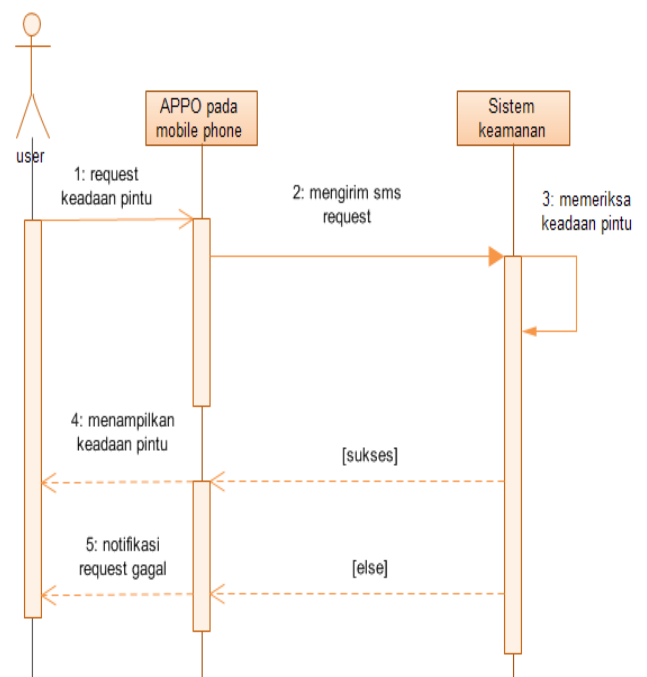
user

APPO pada mobile phone

Sistem keamanan

1: request keadaan pintu

2: mengirim sms request

3: memeriksa keadaan pintu

4: menampilkan keadaan pintu

[sukses]

5: notifikasi request gagal

[else]